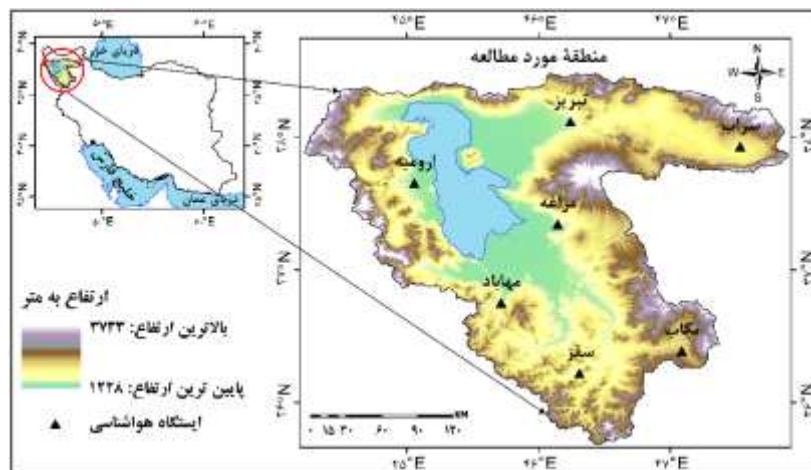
منطقهٔ مورد مطالعه

۴۵°E
۴۶°E
۴۷°E

N
E
W
S

۳۸°N
۳۷°N
۳۶°N

تبریز
سراب
ارومیه
مراغه
مهاباد
تکاب
سقز

۵۰°E
۶۰°E
۴۰°N
۳۵°N
۳۰°N
۲۵°N

دریای خزر
خلیج فارس
دریای عمان

ارتفاع به متر
بالاترین ارتفاع: ۳۷۴۳
پایین ترین ارتفاع: ۱۲۲۸
ایستگاه هواشناسی

۰ ۱۵ ۳۰ ۶۰ ۹۰ ۱۲۰
KM